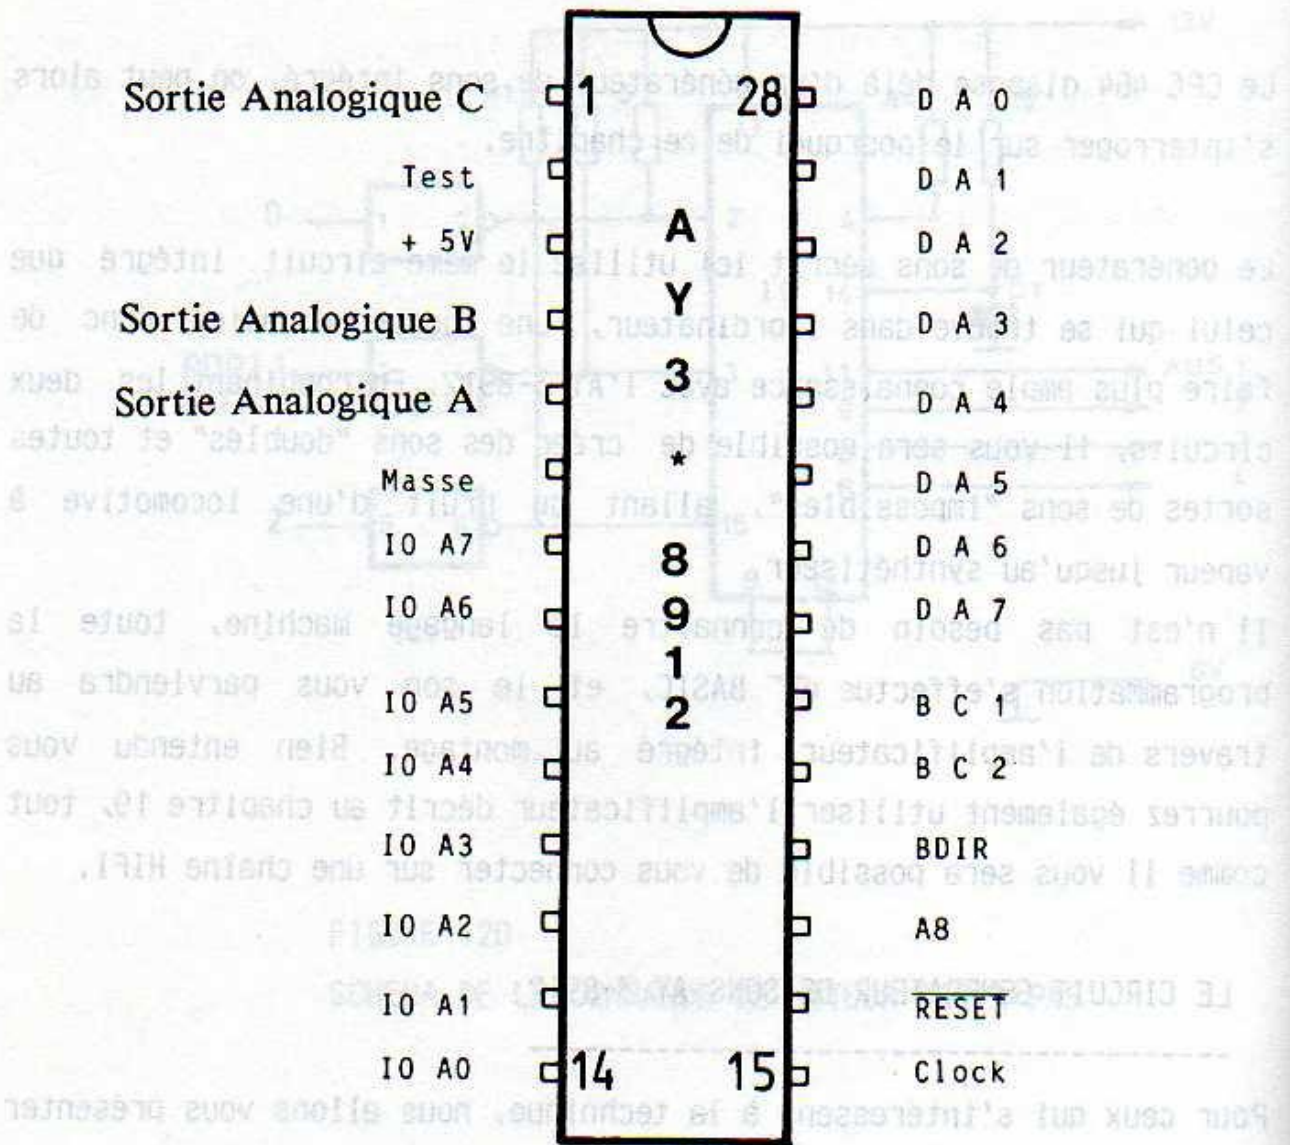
Sortie Analogique C
Test
+ 5V
Sortie Analogique B
Sortie Analogique A
Masse
IO A7
IO A6
IO A5
IO A4
IO A3
IO A2
IO A1
IO A0

1
14
28
15

A
Y
3
*
8
9
1
2

D A 0
D A 1
D A 2
D A 3
D A 4
D A 5
D A 6
D A 7
B C 1
B C 2
BDIR
A8
RESET
Clock